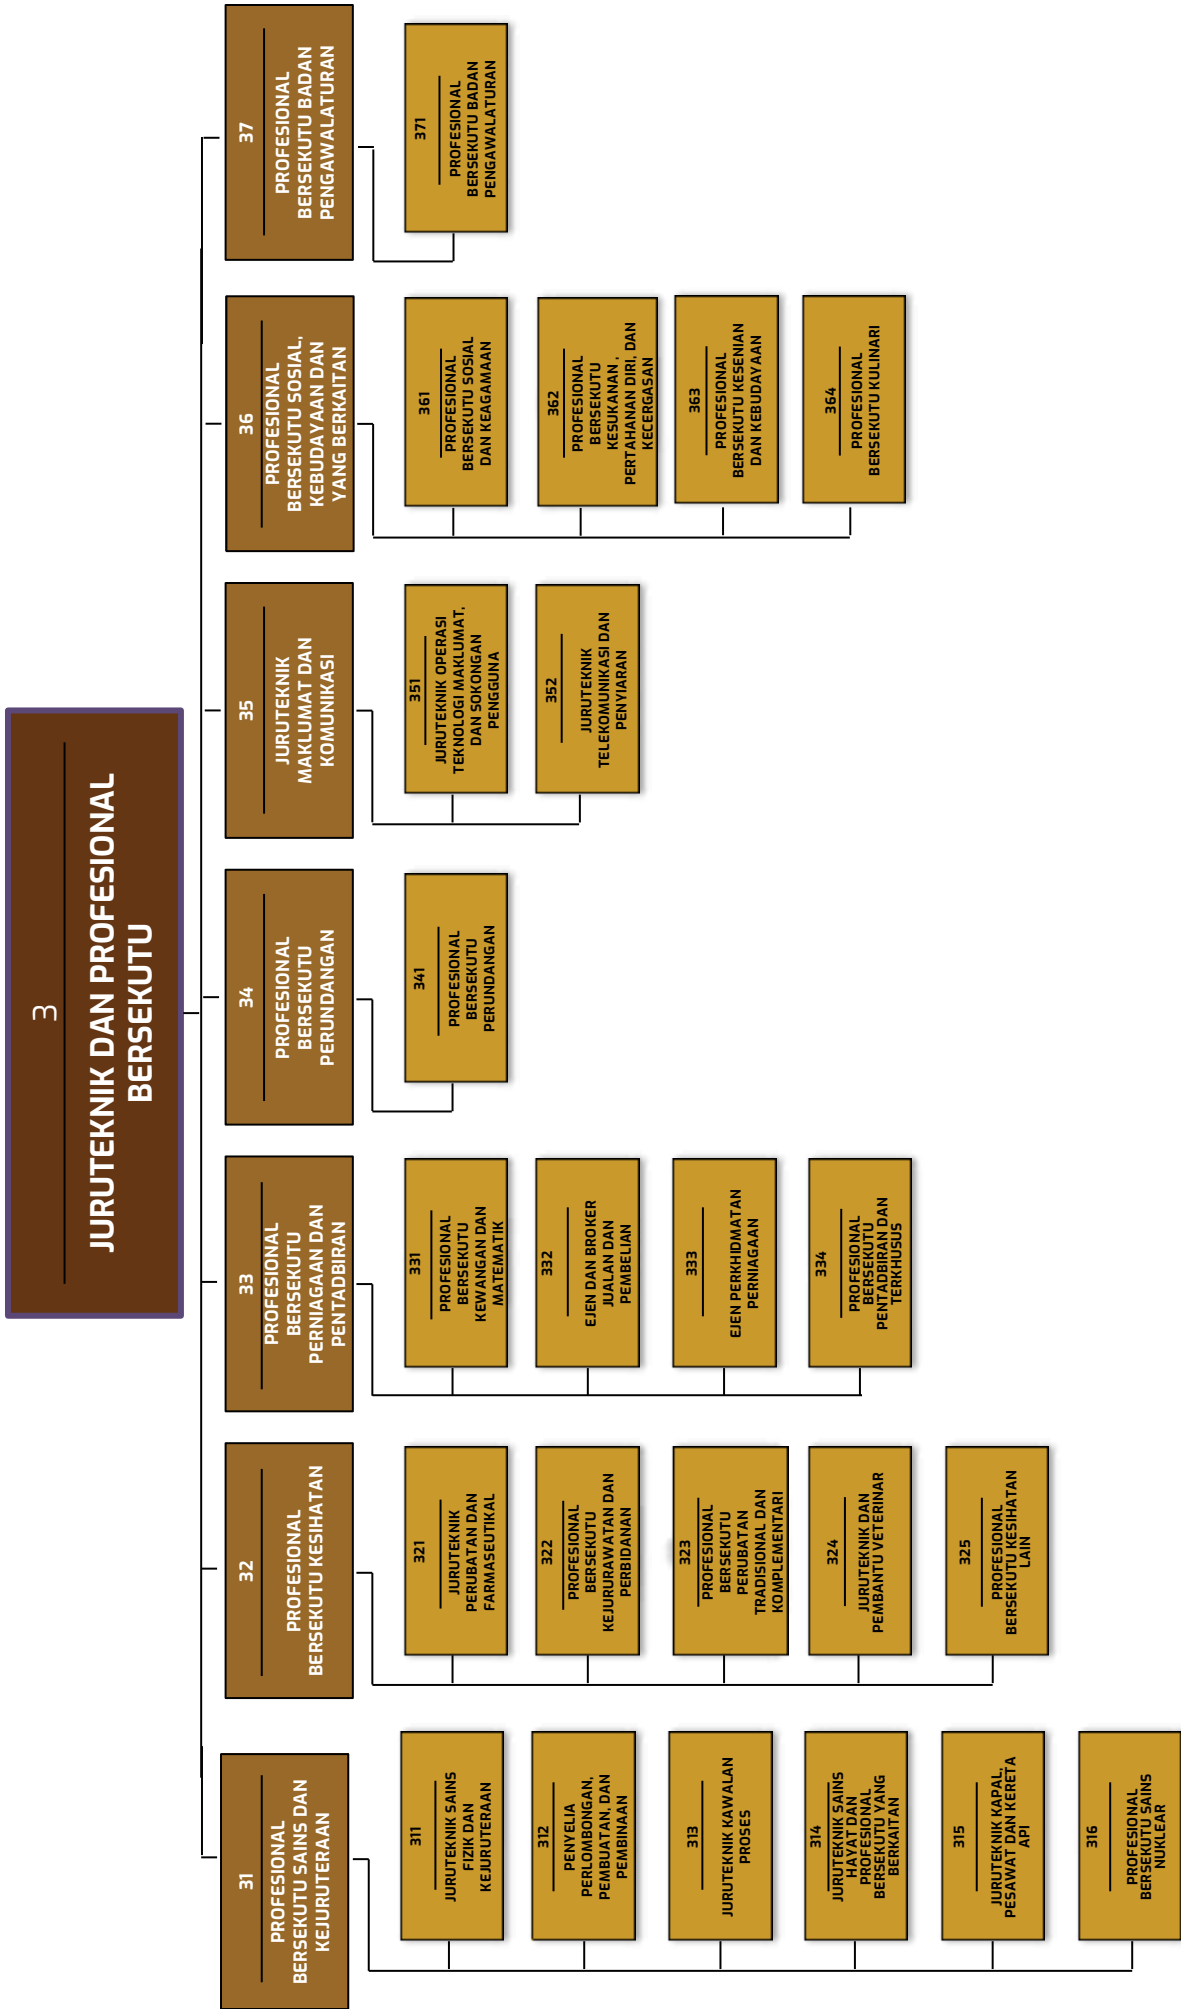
3
JURUTEKNIK DAN PROFESIONAL BERSEKUTU

31
PROFESIONAL BERSEKUTU SAINS DAN KEJURUTERAAN

311
JURUTEKNIK SAINS FIZIK DAN KEJURUTERAAN

312
PENYELIA PERLOMBONGAN, PEMBUATAN, DAN PEMBINAAN

313
JURUTEKNIK KAWALAN PROSES

314
JURUTEKNIK SAINS HAYAT DAN PROFESIONAL BERSEKUTU YANG BERKAITAN

315
JURUTEKNIK KAPAL, PESAWAT DAN KERETA API

316
PROFESIONAL BERSEKUTU SAINS NUKLEAR

32
PROFESIONAL BERSEKUTU KESIHATAN

321
JURUTEKNIK PERUBATAN DAN FARMASEUTIKAL

322
PROFESIONAL BERSEKUTU KEJURURAWATAN DAN PERBIDANAN

323
PROFESIONAL BERSEKUTU PERUBATAN TRADISIONAL DAN KOMPLEMENTARI

324
JURUTEKNIK DAN PEMBANTU VETERINAR

325
PROFESIONAL BERSEKUTU KESIHATAN LAIN

33
PROFESIONAL BERSEKUTU PERNIAGAAN DAN PENTADBIRAN

331
PROFESIONAL BERSEKUTU KEWANGAN DAN MATEMATIK

332
EJEN DAN BROKER JUALAN DAN PEMBELIAN

333
EJEN PERKHIDMATAN PERNIAGAAN

334
PROFESIONAL BERSEKUTU PENTADBIRAN DAN TERKHUSUS

34
PROFESIONAL BERSEKUTU PERUNDANGAN

341
PROFESIONAL BERSEKUTU PERUNDANGAN

35
JURUTEKNIK MAKLUMAT DAN KOMUNIKASI

351
JURUTEKNIK OPERASI TEKNOLOGI MAKLUMAT, DAN SOKONGAN PENGGUNA

352
JURUTEKNIK TELEKOMUNIKASI DAN PENYIARAN

36
PROFESIONAL BERSEKUTU SOSIAL, KEBUDAYAAN DAN YANG BERKAITAN

361
PROFESIONAL BERSEKUTU SOSIAL DAN KEAGAMAAN

362
PROFESIONAL BERSEKUTU KESUKANAN, PERTAHANAN DIRI, DAN KECERGASAN

363
PROFESIONAL BERSEKUTU KESENIAN DAN KEBUDAYAAN

364
PROFESIONAL BERSEKUTU KULINARI

37
PROFESIONAL BERSEKUTU BADAN PENGAWALATURAN

371
PROFESIONAL BERSEKUTU BADAN PENGAWALATURAN